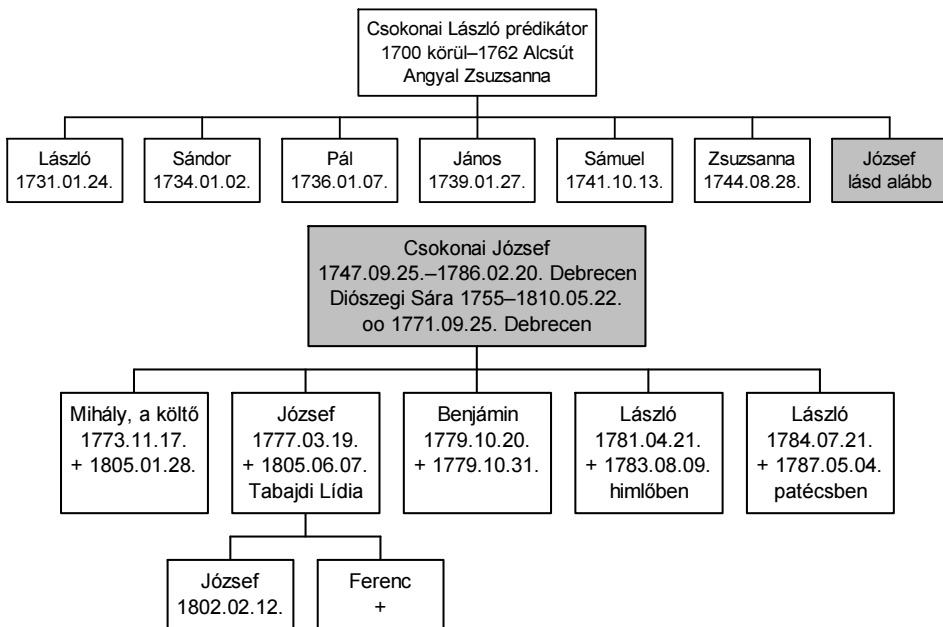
Csokonai László prédikátor
1700 körül–1762 Alcsút
Angyal Zsuzsanna

László
1731.01.24.

Sándor
1734.01.02.

Pál
1736.01.07.

János
1739.01.27.

Sámuel
1741.10.13.

Zsuzsanna
1744.08.28.

József
lásd alább

Csokonai József
1747.09.25.–1786.02.20. Debrecen
Diószegi Sára 1755–1810.05.22.
oo 1771.09.25. Debrecen

Mihály, a költő
1773.11.17.
+ 1805.01.28.

József
1777.03.19.
+ 1805.06.07.
Tabajdi Lídia

Benjámin
1779.10.20.
+ 1779.10.31.

László
1781.04.21.
+ 1783.08.09.
himlőben

László
1784.07.21.
+ 1787.05.04.
patécsben

József
1802.02.12.

Ferenc
+